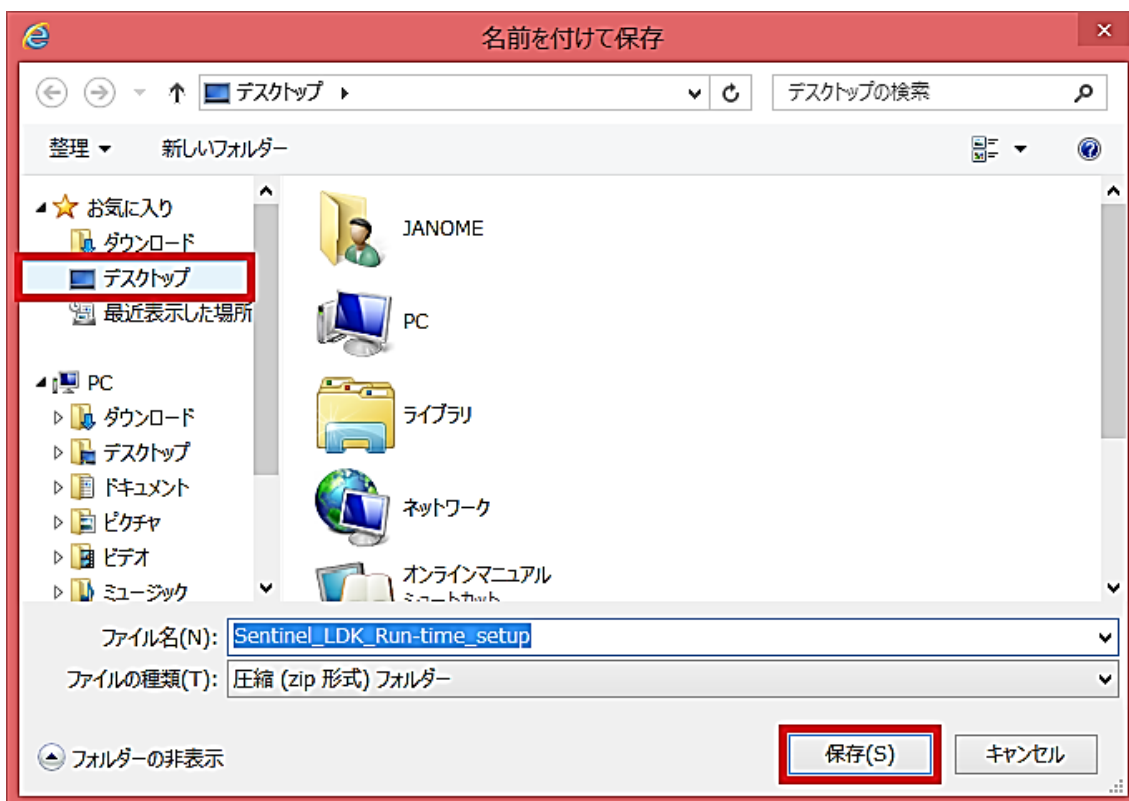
名前を付けて保存

デスクトップ ▸

デスクトップの検索

整理 ▾

新しいフォルダー

お気に入り
ダウンロード
デスクトップ
最近表示した場所

PC
ダウンロード
デスクトップ
ドキュメント
ピクチャ
ビデオ
ミュージック

JANOME
PC
ライブラリ
ネットワーク
オンラインマニュアル
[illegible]

ファイル名(N): Sentinel_LDK_Run-time_setup
ファイルの種類(T): 圧縮 (zip 形式) フォルダー

フォルダーの非表示

保存(S)
キャンセル